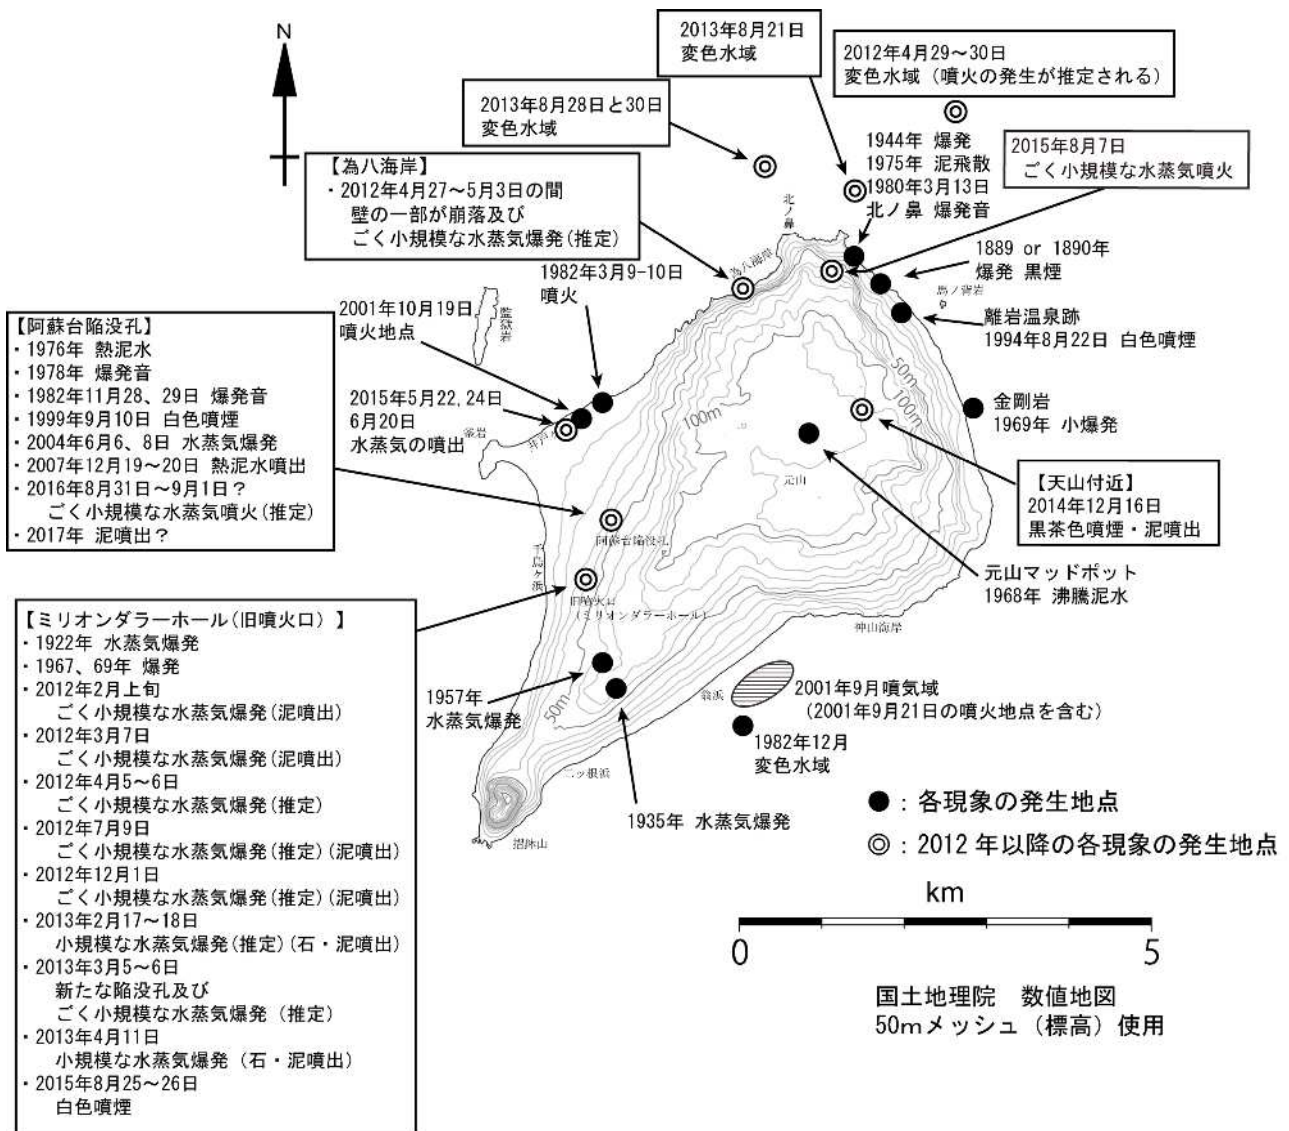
N

2013年8月21日
変色水域

2012年4月29～30日
変色水域（噴火の発生が推定される）

2013年8月28日と30日
変色水域

1944年 爆発
1975年 泥飛散
1980年3月13日
北ノ鼻 爆発音

2015年8月7日
ごく小規模な水蒸気噴火

【為八海岸】
・2012年4月27～5月3日の間
壁の一部が崩落及び
ごく小規模な水蒸気爆発（推定）

北ノ鼻

為八海岸

1889 or 1890年
爆発 黒煙

1982年3月9-10日
噴火

離岩温泉跡
1994年8月22日 白色噴煙

2001年10月19日
噴火地点

監獄岩

【阿蘇台陥没孔】
・1976年 熱泥水
・1978年 爆発音
・1982年11月28、29日 爆発音
・1999年9月10日 白色噴煙
・2004年6月6、8日 水蒸気爆発
・2007年12月19～20日 熱泥水噴出
・2016年8月31日～9月1日？
ごく小規模な水蒸気噴火（推定）
・2017年 泥噴出？

2015年5月22, 24日
6月20日
水蒸気の噴出

50m
100m
100m

金剛岩
1969年 小爆発

【天山付近】
2014年12月16日
黒茶色噴煙・泥噴出

元山

阿蘇台陥没孔

千鳥ヶ浜

元山マッドポット
1968年 沸騰泥水

旧噴火口
（ミリオンダラーホール）

【ミリオンダラーホール（旧噴火口）】
・1922年 水蒸気爆発
・1967、69年 爆発
・2012年2月上旬
ごく小規模な水蒸気爆発（泥噴出）
・2012年3月7日
ごく小規模な水蒸気爆発（泥噴出）
・2012年4月5～6日
ごく小規模な水蒸気爆発（推定）
・2012年7月9日
ごく小規模な水蒸気爆発（推定）（泥噴出）
・2012年12月1日
ごく小規模な水蒸気爆発（推定）（泥噴出）
・2013年2月17～18日
小規模な水蒸気爆発（推定）（石・泥噴出）
・2013年3月5～6日
新たな陥没孔及び
ごく小規模な水蒸気爆発（推定）
・2013年4月11日
小規模な水蒸気爆発（石・泥噴出）
・2015年8月25～26日
白色噴煙

神山海岸

1957年
水蒸気爆発

2001年9月噴気域
（2001年9月21日の噴火地点を含む）

翁浜

50m

1982年12月
変色水域

二ツ根浜

1935年 水蒸気爆発

摺鉢山

●：各現象の発生地点
◎：2012 年以降の各現象の発生地点

km
0 5

国土地理院 数値地図
50mメッシュ（標高）使用